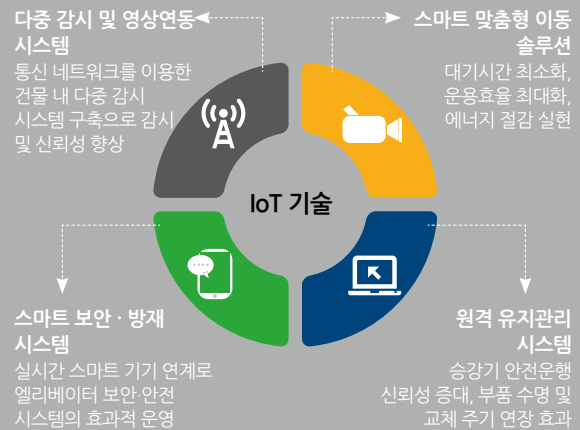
다중 감시 및 영상연동 시스템

통신 네트워크를 이용한 건물 내 다중 감시 시스템 구축으로 감시 및 신뢰성 향상

스마트 맞춤형 이동 솔루션

대기시간 최소화, 운용효율 최대화, 에너지 절감 실현

IoT 기술

스마트 보안 · 방재 시스템

실시간 스마트 기기 연계로 엘리베이터 보안·안전 시스템의 효과적 운영

원격 유지관리 시스템

승강기 안전운행 신뢰성 증대, 부품 수명 및 교체 주기 연장 효과